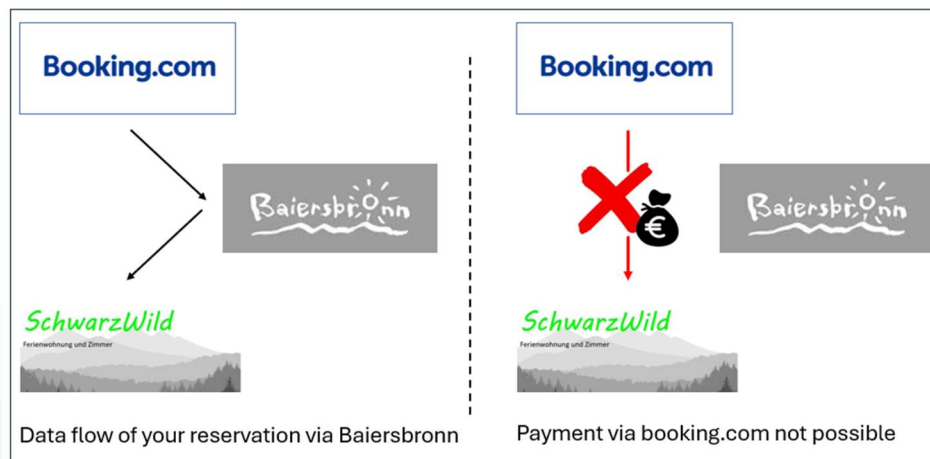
Booking.com

Baiersbronn

SchwarzWild
Ferienwohnung und Zimmer

Data flow of your reservation via Baiersbronn

Booking.com

€

Baiersbronn

SchwarzWild
Ferienwohnung und Zimmer

Payment via booking.com not possible